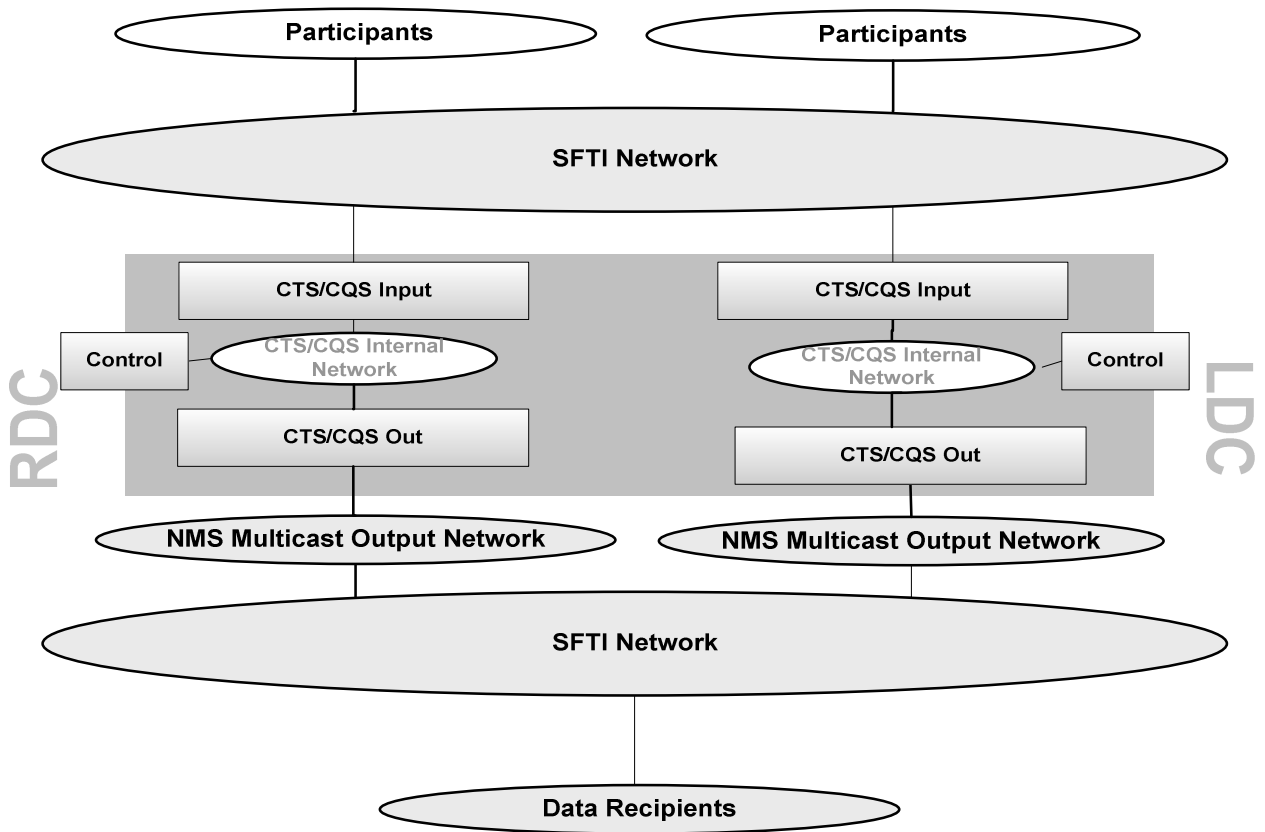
Participants

Participants

SFTI Network

RDC

CTS/CQS Input

Control

CTS/CQS Internal Network

CTS/CQS Out

CTS/CQS Input

CTS/CQS Internal Network

Control

CTS/CQS Out

LDC

NMS Multicast Output Network

NMS Multicast Output Network

SFTI Network

Data Recipients